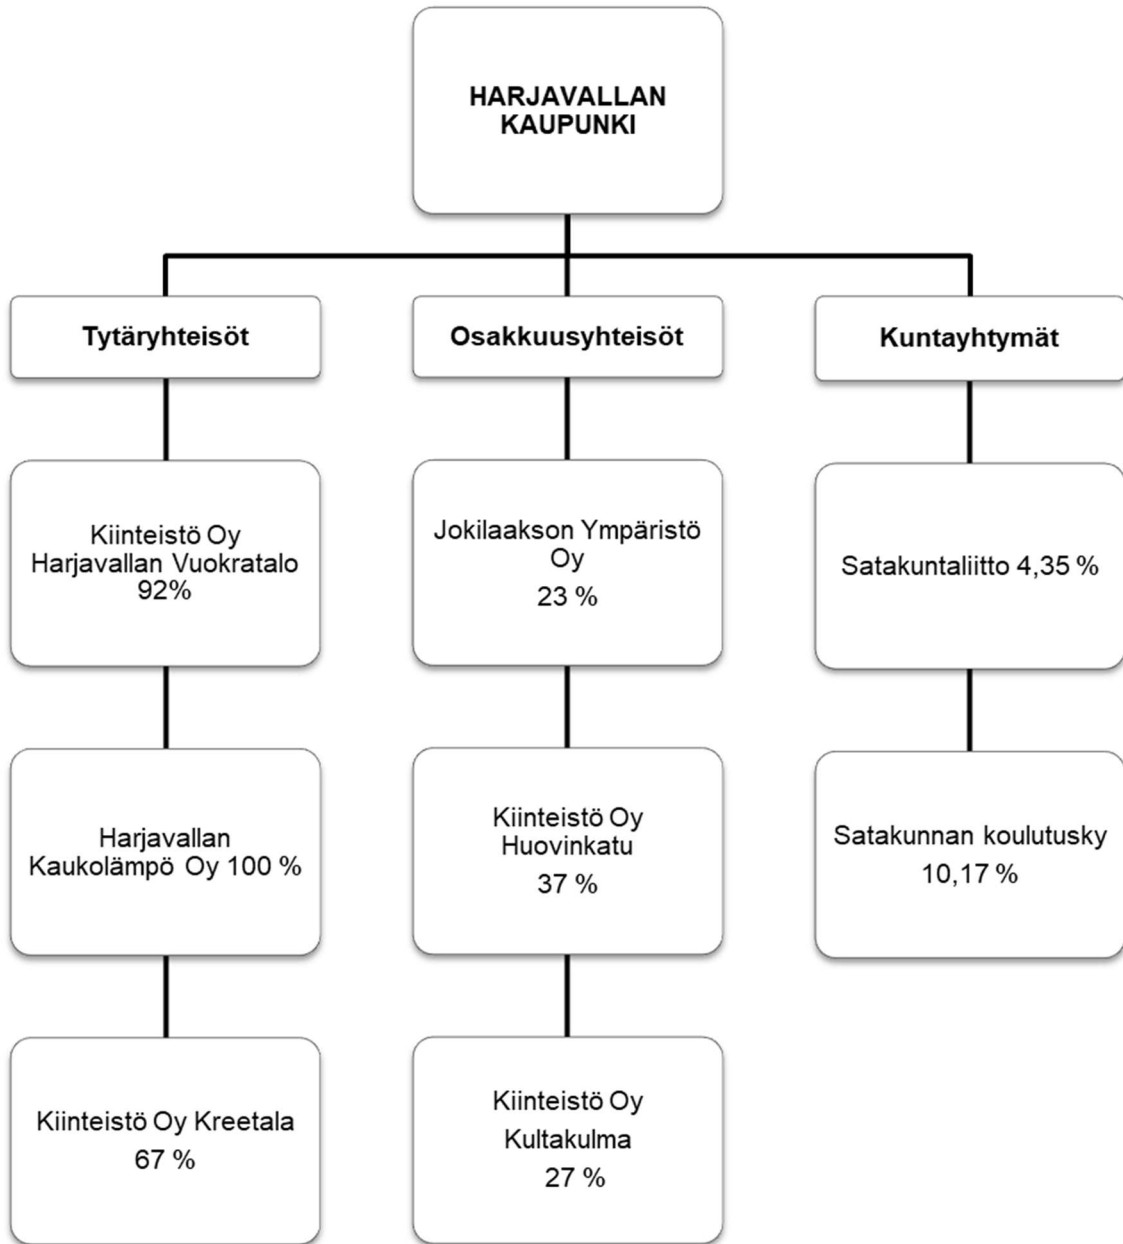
HARJAVALLAN KAUPUNKI

Tytäryhteisöt

Kiinteistö Oy Harjavallan Vuokratalo 92%

Harjavallan Kaukolämpö Oy 100 %

Kiinteistö Oy Kreetala 67 %

Osakkuusyhteisöt

Jokilaakson Ympäristö Oy 23 %

Kiinteistö Oy Huovinkatu 37 %

Kiinteistö Oy Kultakulma 27 %

Kuntayhtymät

Satakuntaliitto 4,35 %

Satakunnan koulutusky 10,17 %